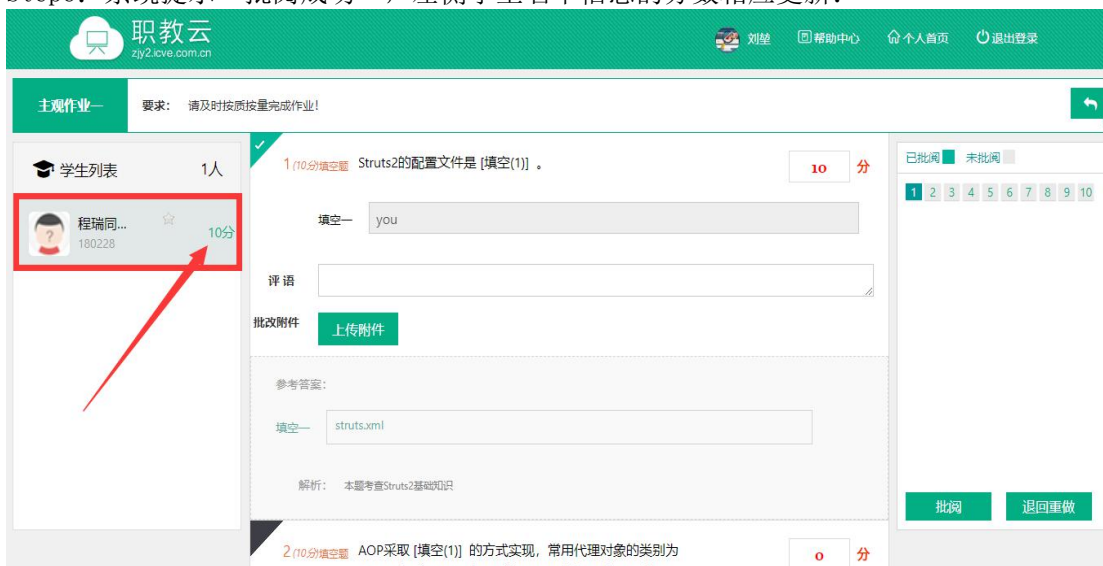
Step6：系统提示"批阅成功"，左侧学生名单相应的分数相应更新。

职教云
zjy2.icve.com.cn

刘堃 帮助中心 个人首页 退出登录

主观作业一 要求： 请及时按质按量完成作业！

学生列表 1人

程瑞同... 180228 10分

1 (10分)填空题 Struts2的配置文件是 [填空(1)] 。 10 分

填空一 you

评语

批改附件 上传附件

参考答案：

填空一 struts.xml

解析： 本题考查Struts2基础知识

已批阅 未批阅

1 2 3 4 5 6 7 8 9 10

批阅 退回重做

2 (10分)填空题 AOP采取 [填空(1)] 的方式实现，常用代理对象的类别为 0 分